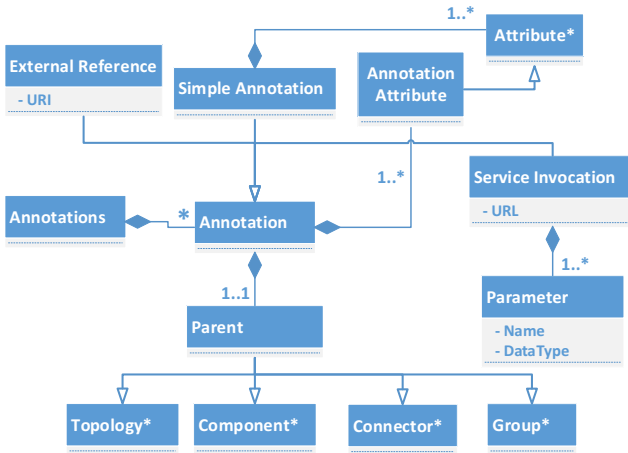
1..*

Attribute*

External Reference

- URI

Simple Annotation

Annotation Attribute

1..*

Service Invocation

- URL

Annotations

*

Annotation

1..*

1..1

Parameter

- Name
- DataType

Parent

Topology*

Component*

Connector*

Group*